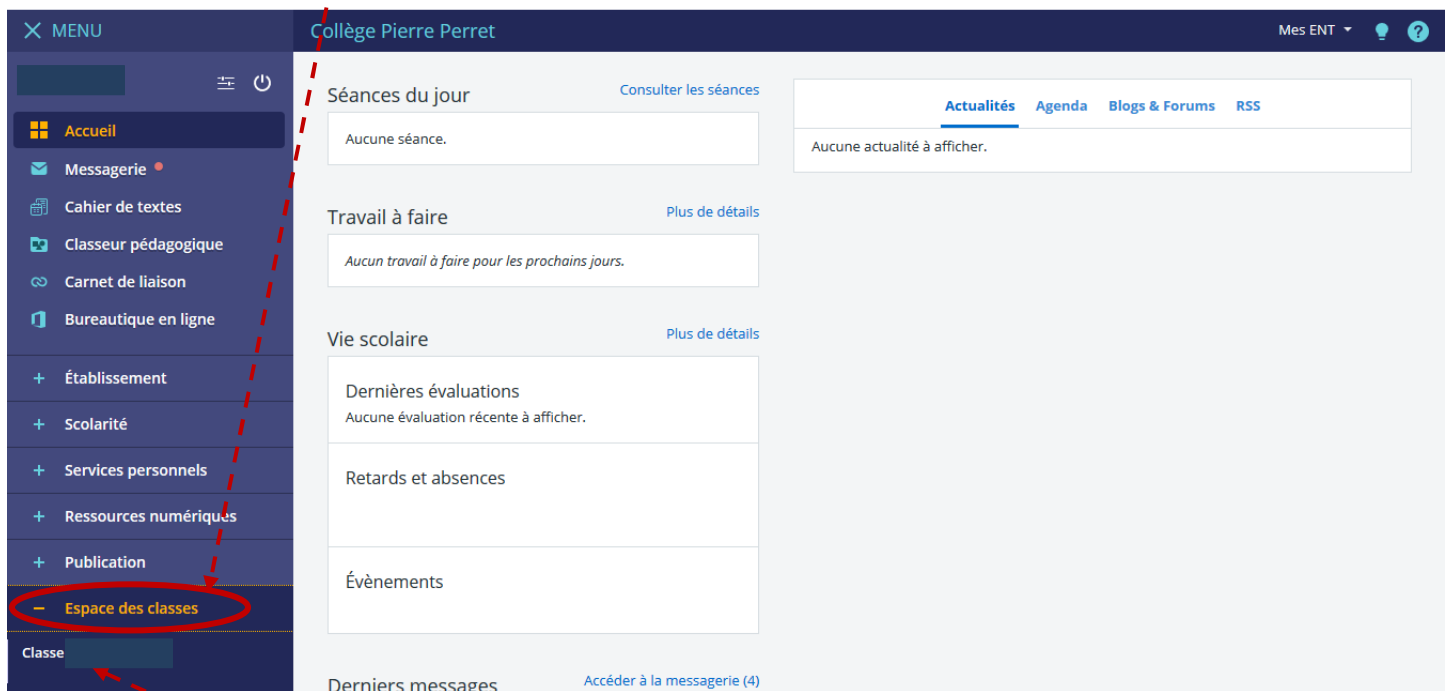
MENU

Collège Pierre Perret

Mes ENT

Accueil
Messagerie
Cahier de textes
Classeur pédagogique
Carnet de liaison
Bureautique en ligne

+ Établissement
+ Scolarité
+ Services personnels
+ Ressources numériques
+ Publication
− Espace des classes
Classe

Séances du jour
Consulter les séances
Aucune séance.

Travail à faire
Plus de détails
Aucun travail à faire pour les prochains jours.

Vie scolaire
Plus de détails
Dernières évaluations
Aucune évaluation récente à afficher.
Retards et absences
Évènements

Derniers messages
Accéder à la messagerie (4)

Actualités Agenda Blogs & Forums RSS
Aucune actualité à afficher.